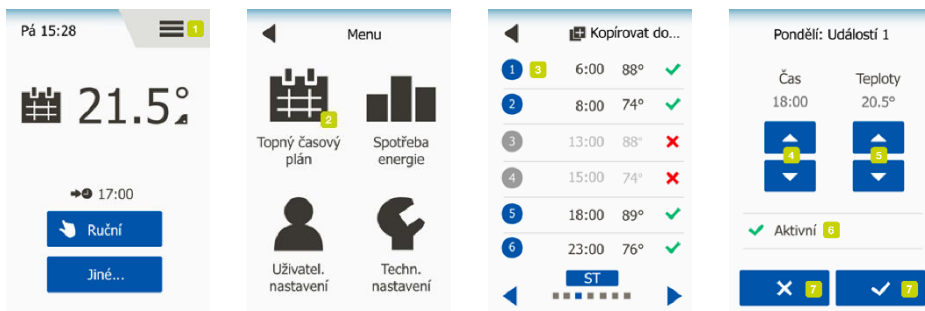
Pá 15:28

1

21.5°

17:00

Ručni

Jiné...

Menu

2

Topný časový plán

Spotřeba energie

Uživatel. nastavení

Techn. nastavení

Kopírovat do...

| | | | |
|---|---|---|---|
| 1 | 3 6:00 | 88° | ✓ |
| 2 | 8:00 | 74° | ✓ |
| 3 | 13:00 | 88° | ✗ |
| 4 | 15:00 | 74° | ✗ |
| 5 | 18:00 | 89° | ✓ |
| 6 | 23:00 | 76° | ✓ |

ST

Pondělí: Událostí 1

Čas
18:00

Teploty
20.5°

4

5

Aktivní 6

7

7